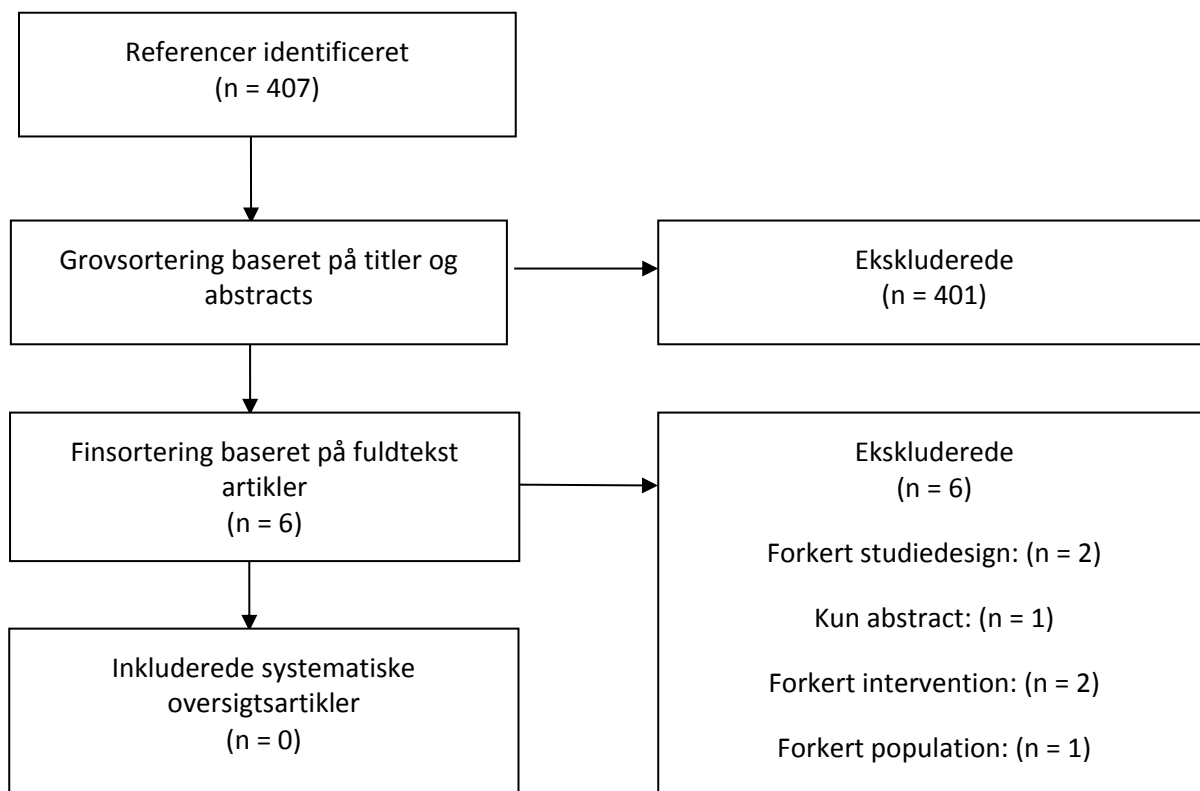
Referencer identificeret
(n = 407)

Grovsortering baseret på titler og abstracts

Ekskluderede
(n = 401)

Finsortering baseret på fuldtekst artikler
(n = 6)

Ekskluderede
(n = 6)

Forkert studiedesign: (n = 2)

Kun abstract: (n = 1)

Forkert intervention: (n = 2)

Forkert population: (n = 1)

Inkluderede systematiske oversigtsartikler
(n = 0)